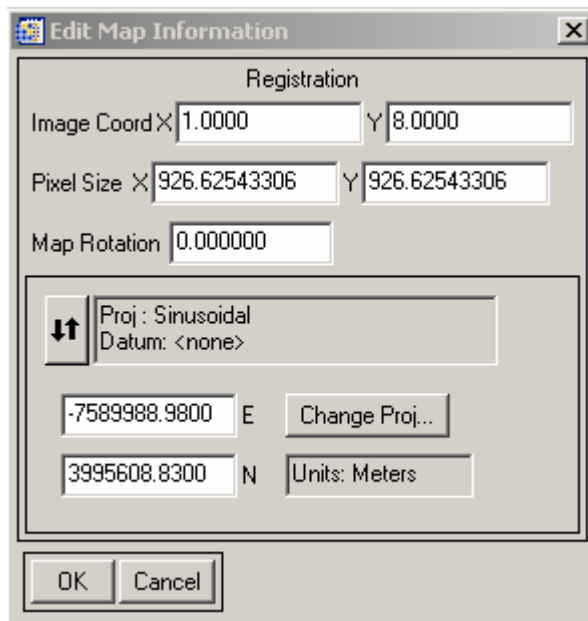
Edit Map Information

Registration

Image Coord X 1.0000 Y 8.0000

Pixel Size X 926.62543306 Y 926.62543306

Map Rotation 0.000000

Proj : Sinusoidal
Datum: <none>

-7589988.9800 E

Change Proj...

3995608.8300 N

Units: Meters

OK

Cancel